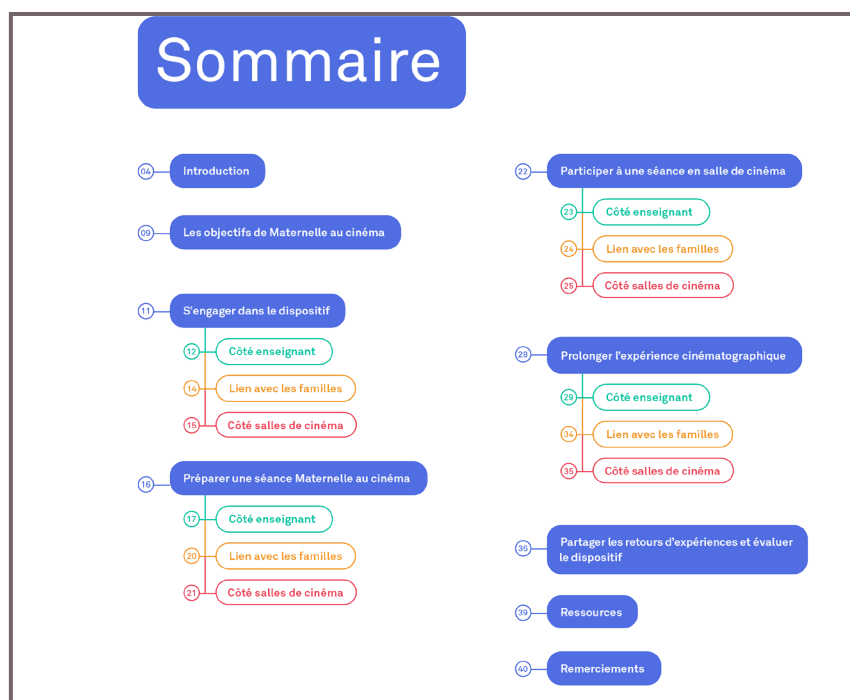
Sommaire

04 Introduction

09 Les objectifs de Maternelle au cinéma

11 S'engager dans le dispositif
12 Côté enseignant
14 Lien avec les familles
15 Côté salles de cinéma

16 Préparer une séance Maternelle au cinéma
17 Côté enseignant
20 Lien avec les familles
21 Côté salles de cinéma

22 Participer à une séance en salle de cinéma
23 Côté enseignant
24 Lien avec les familles
25 Côté salles de cinéma

28 Prolonger l'expérience cinématographique
29 Côté enseignant
34 Lien avec les familles
35 Côté salles de cinéma

36 Partager les retours d'expériences et évaluer le dispositif

39 Ressources

40 Remerciements